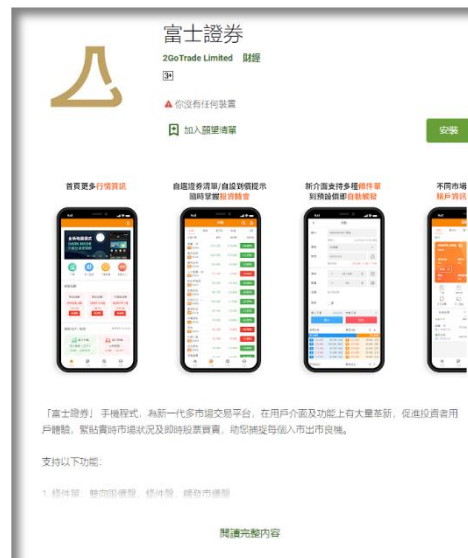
富士證券

2GoTrade Limited 財經

3+

你沒有任何裝置

加入願望清單

安裝

首頁更多行情資訊

自選證券清單/自設到價提示 隨時掌握投資機會

新介面支持多種條件單 到預設價即自動觸發

不同市場 賬戶資訊

「富士證券」手機程式，為新一代多市場交易平台，在用戶介面及功能上有大量革新，促進投資者用戶體驗，緊貼實時市場狀況及即時股票買賣，助您捕捉每個入市出市良機。

支持以下功能:

1. 條件單 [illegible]

閱讀完整內容